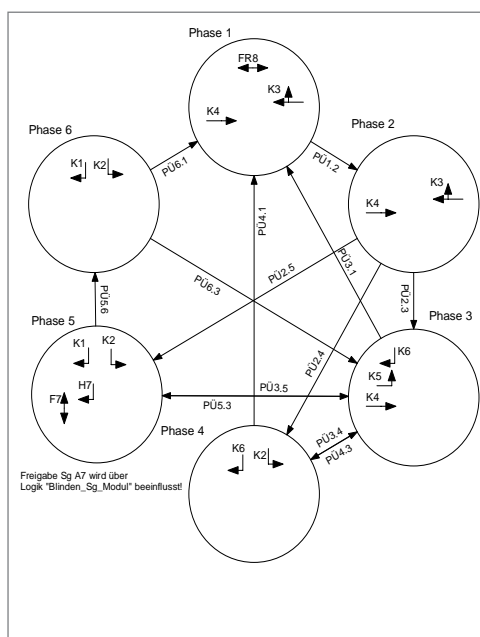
Phase 1

FR8

K3

K4

Phase 6

Phase 2

K1

K2

PÜ6.1

PÜ1.2

K4

K3

PÜ4.1

PÜ3.1

PÜ2.5

PÜ6.3

PÜ5.6

PÜ2.3

Phase 5

Phase 3

K1

K2

PÜ2.4

K6

K5

H7

F7

PÜ3.5

K4

PÜ5.3

Phase 4

K6

K2

PÜ3.4

PÜ4.3

Freigabe Sg A7 wird über Logik "Blinden_Sg_Modul" beeinflusst!